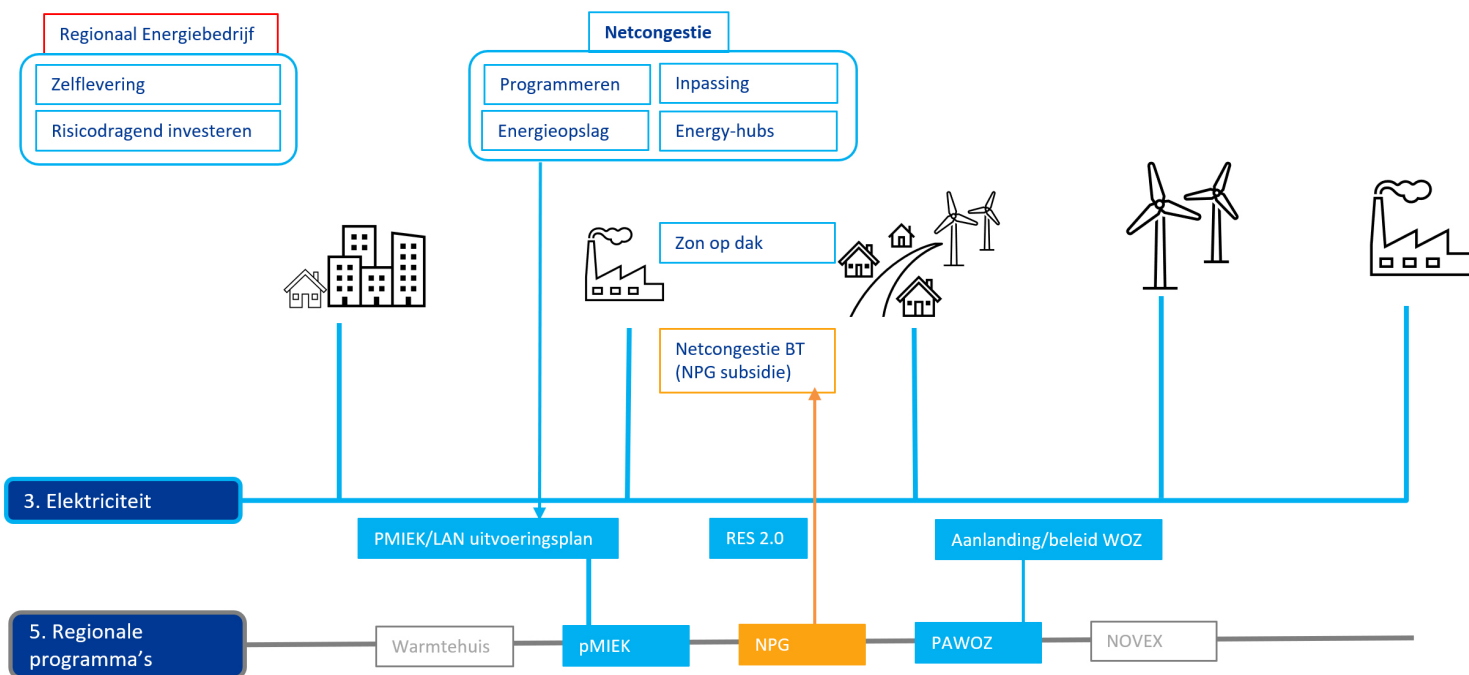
Regionaal Energiebedrijf

Zelflevering

Risicodragend investeren

Netcongestie

Programmeren

Inpassing

Energieopslag

Energy-hubs

Zon op dak

Netcongestie BT (NPG subsidie)

3. Elektriciteit

PMIEK/LAN uitvoeringsplan

RES 2.0

Aanlanding/beleid WOZ

5. Regionale programma's

Warmtehuis

pMIEK

NPG

PAWOZ

NOVEX